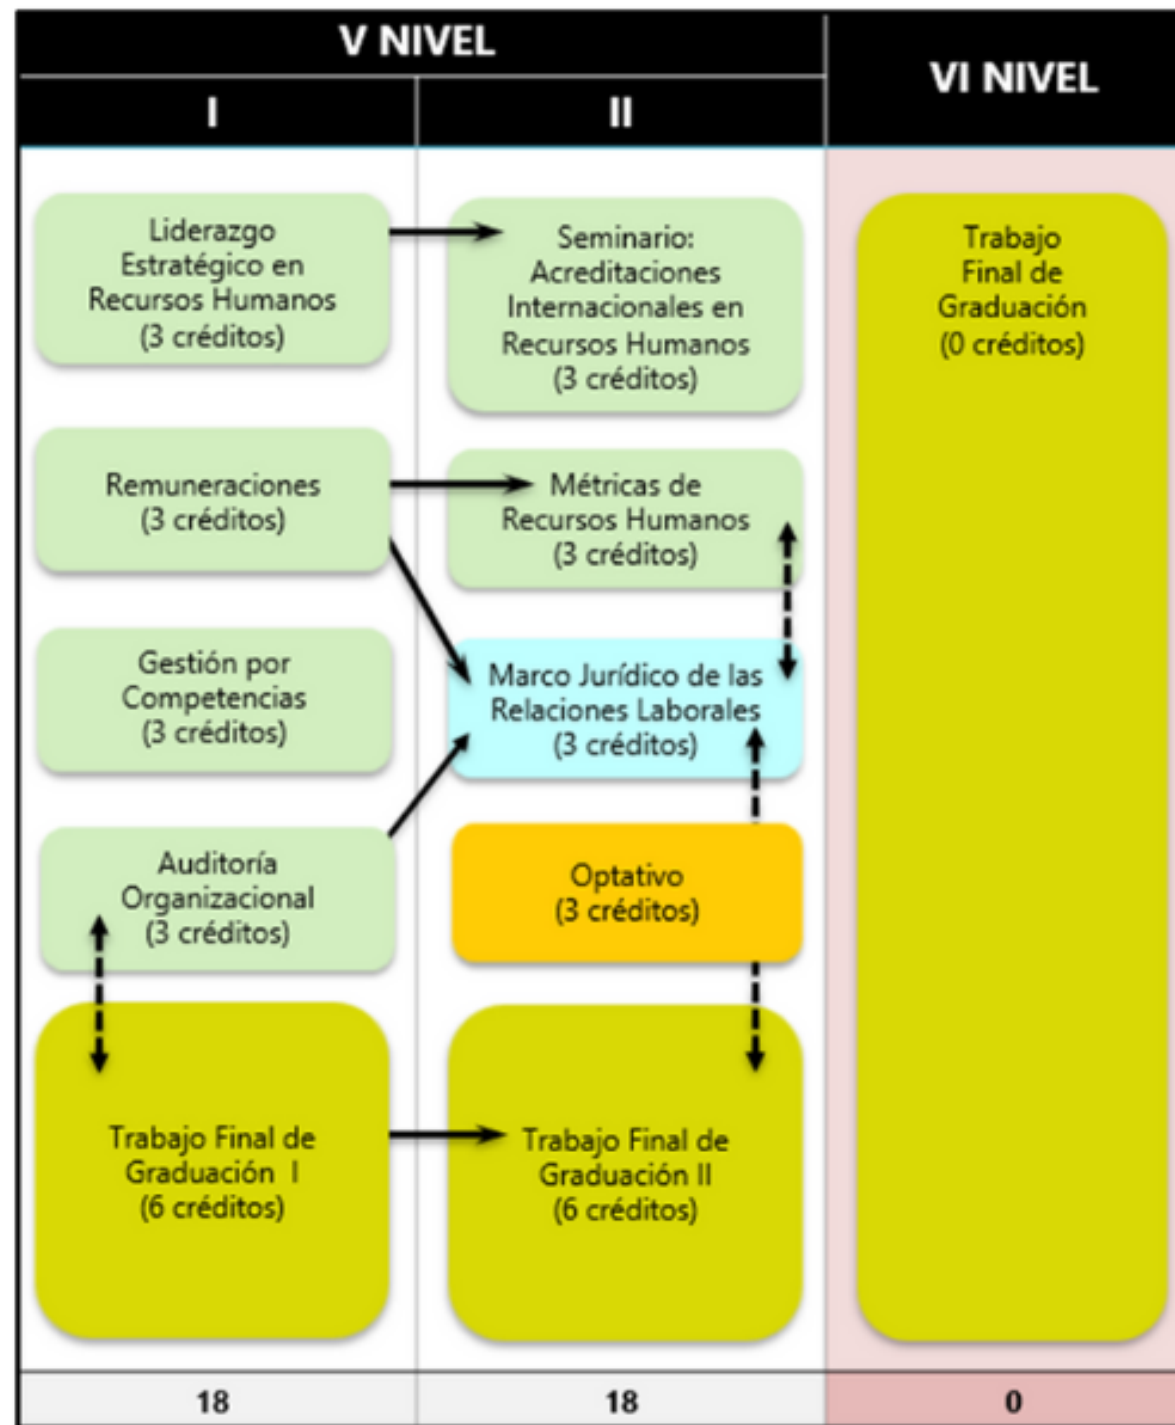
| V NIVEL | | VI NIVEL |
|---|---|---|
| I | II | |
| Liderazgo Estratégico en Recursos Humanos (3 créditos) | Seminario: Acreditaciones Internacionales en Recursos Humanos (3 créditos) | Trabajo Final de Graduación (0 créditos) |
| Remuneraciones (3 créditos) | Métricas de Recursos Humanos (3 créditos) | |
| Gestión por Competencias (3 créditos) | Marco Jurídico de las Relaciones Laborales (3 créditos) | |
| Auditoría Organizacional (3 créditos) | Optativo (3 créditos) | |
| Trabajo Final de Graduación I (6 créditos) | Trabajo Final de Graduación II (6 créditos) | |
| 18 | 18 | 0 |